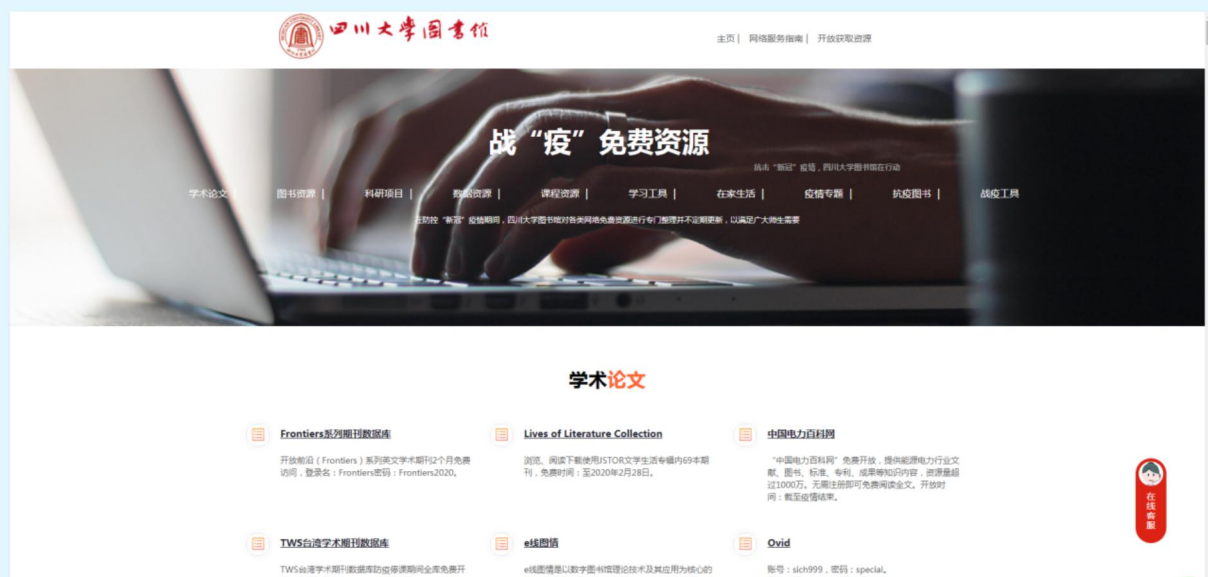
四川大学图书馆

主页 | 网络服务指南 | 开放获取资源

战“疫”免费资源

抗击“新冠”疫情，四川大学图书馆在行动

学术论文 | 图书资源 | 科研项目 | 数据资源 | 课程资源 | 学习工具 | 在家生活 | 疫情专题 | 抗疫图书 | 战疫工具

在防控“新冠”疫情期间，四川大学图书馆对各类网络免费资源进行专门整理并不定期更新，以满足广大师生需要

学术论文

Frontiers系列期刊数据库

开放前沿（Frontiers）系列英文学术期刊2个月免费访问，登录名：Frontiers密码：Frontiers2020。

Lives of Literature Collection

浏览、阅读下载使用JSTOR文学生活专辑内69本期刊，免费时间：至2020年2月28日。

中国电力百科网

“中国电力百科网”免费开放，提供能源电力行业文献、图书、标准、专利、成果等知识内容，资源量超过1000万。无需注册即可免费阅读全文。开放时间：截至疫情结束。

TWS台湾学术期刊数据库

TWS台湾学术期刊数据库防疫停课期间全库免费开

e线图情

e线图情是以数字图书馆理论技术及其应用为核心的

Ovid

账号：sich999，密码：special。

在线客服